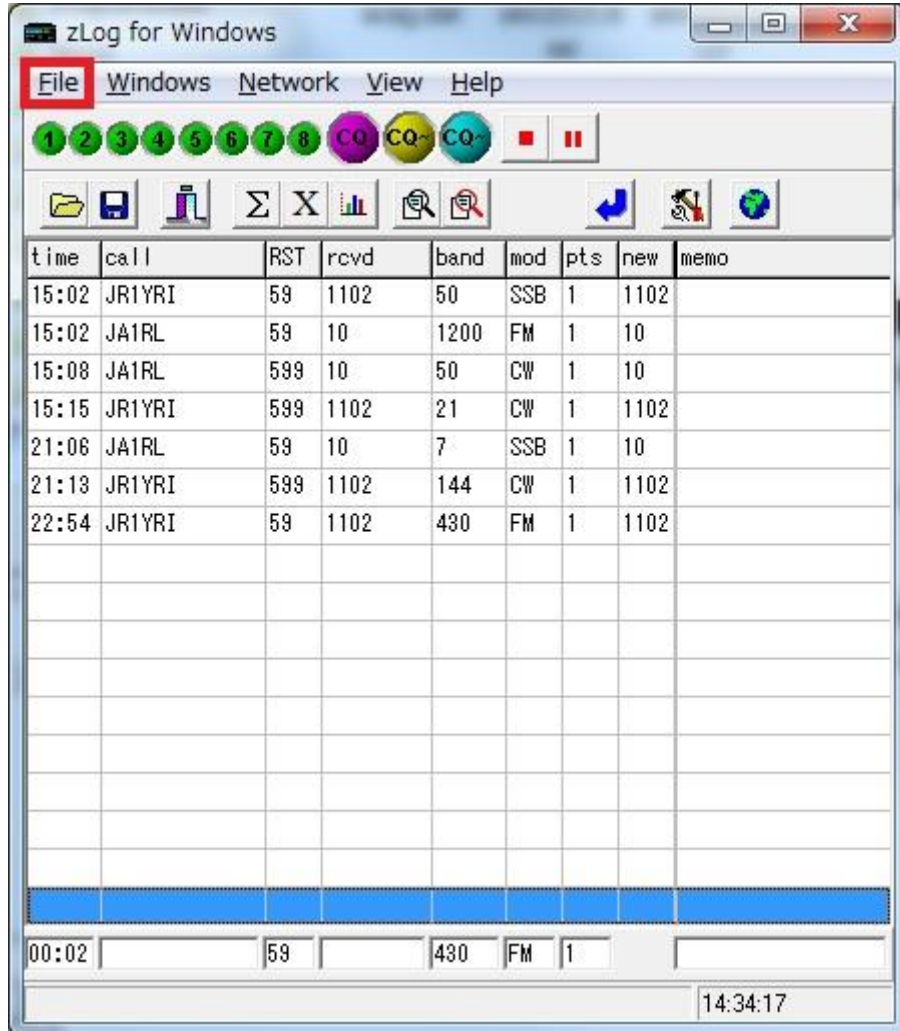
zLog for Windows

File Windows Network View Help

1 2 3 4 5 6 7 8 CQ CQ~ CQ~

Σ X

| time | call | RST | rcvd | band | mod | pts | new | memo |
|---|---|---|---|---|---|---|---|---|
| 15:02 | JR1YRI | 59 | 1102 | 50 | SSB | 1 | 1102 | |
| 15:02 | JA1RL | 59 | 10 | 1200 | FM | 1 | 10 | |
| 15:08 | JA1RL | 599 | 10 | 50 | CW | 1 | 10 | |
| 15:15 | JR1YRI | 599 | 1102 | 21 | CW | 1 | 1102 | |
| 21:06 | JA1RL | 59 | 10 | 7 | SSB | 1 | 10 | |
| 21:13 | JR1YRI | 599 | 1102 | 144 | CW | 1 | 1102 | |
| 22:54 | JR1YRI | 59 | 1102 | 430 | FM | 1 | 1102 | |

00:02 59 430 FM 1

14:34:17